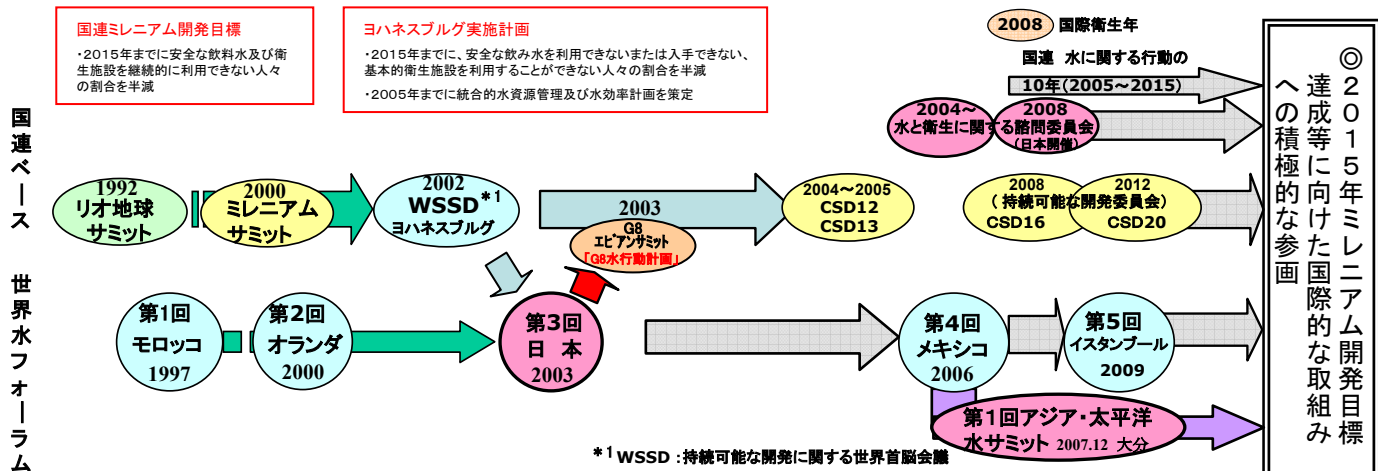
国連ミレニアム開発目標

・2015年までに安全な飲料水及び衛生施設を継続的に利用できない人々の割合を半減

ヨハネスブルグ実施計画

・2015年までに、安全な飲み水を利用できないまたは入手できない、基本的衛生施設を利用することができない人々の割合を半減

・2005年までに統合的水資源管理及び水効率計画を策定

2008 国際衛生年

国連 水に関する行動の10年(2005〜2015)

◎2015年ミレニアム開発目標達成等に向けた国際的な取組みへの積極的な参画

国連ベース

2004〜 水と衛生に関する諮問委員会

2008 (日本開催)

1992 リオ地球サミット

2000 ミレニアムサミット

2002 WSSD$^{*1}$ ヨハネスブルグ

2003

G8 エビアンサミット 「G8水行動計画」

2004〜2005 CSD12 CSD13

2008 (持続可能な開発委員会) CSD16

2012 CSD20

世界水フォーラム

第1回 モロッコ 1997

第2回 オランダ 2000

第3回 日本 2003

第4回 メキシコ 2006

第5回 イスタンブール 2009

第1回アジア・太平洋水サミット 2007.12 大分

$^{*1}$ WSSD :持続可能な開発に関する世界首脳会議